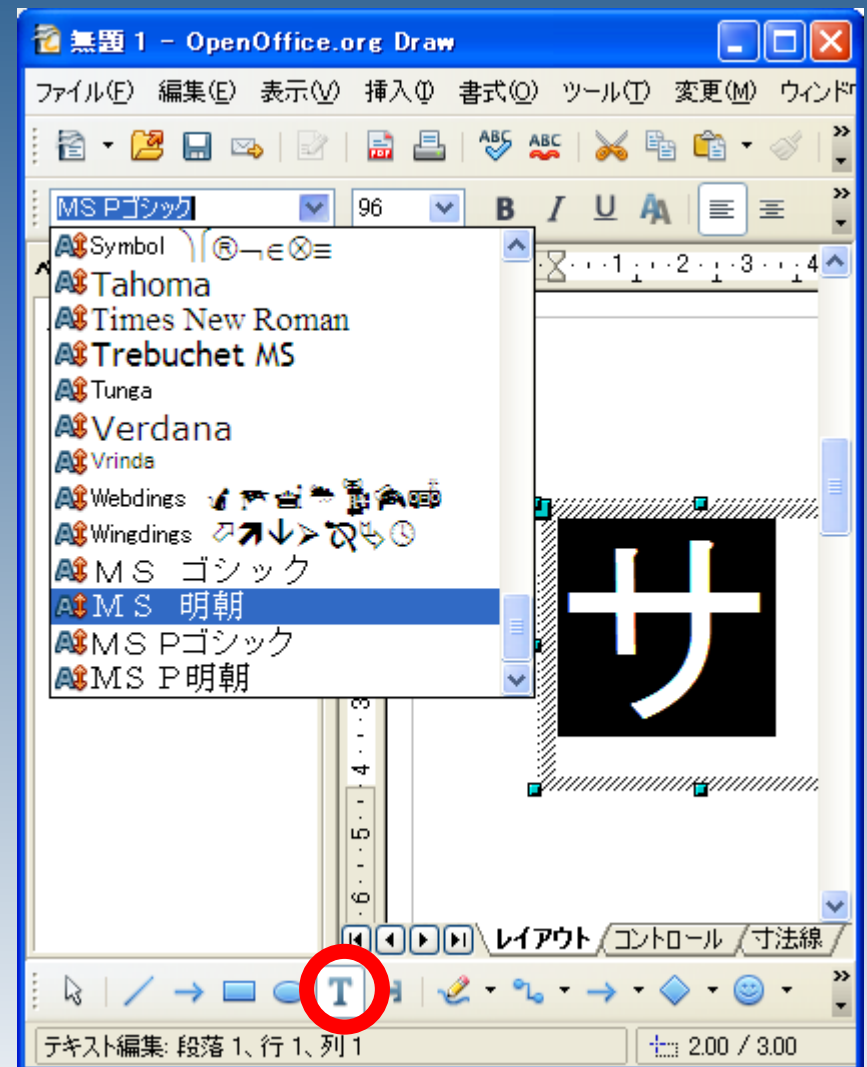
無題 1 - OpenOffice.org Draw

ファイル(F) 編集(E) 表示(V) 挿入(I) 書式(O) ツール(T) 変更(M) ウィンド

MS Pゴシック
96

Symbol
Tahoma
Times New Roman
Trebuchet MS
Tunga
Verdana
Vrinda
Webdings
Wingdings
ＭＳ ゴシック
ＭＳ 明朝
ＭＳ Ｐゴシック
ＭＳ Ｐ明朝

1 2 3 4
3
4
5
6

サ

レイアウト コントロール 寸法線

T

テキスト編集: 段落 1、行 1、列 1
2.00 / 3.00